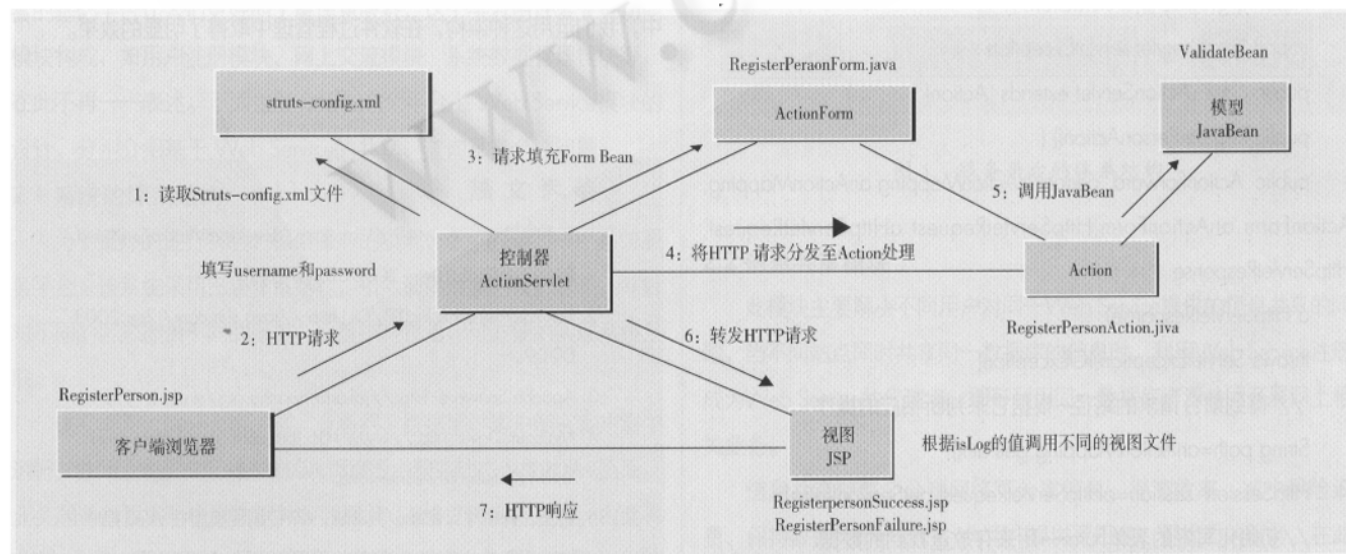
struts-config.xml

RegisterPeraonForm.java

ActionForm

ValidateBean

模型
JavaBean

3：请求填充Form Bean

1：读取Struts-config.xml文件

5：调用JavaBean

控制器
ActionServlet

4：将HTTP 请求分发至Action处理

填写username和password

Action

2：HTTP请求

RegisterPersonAction.jiva

6：转发HTTP请求

RegisterPerson.jsp

客户端浏览器

视图
JSP

根据isLog的值调用不同的视图文件

7：HTTP响应

RegisterpersonSuccess.jsp
RegisterPersonFailure.jsp